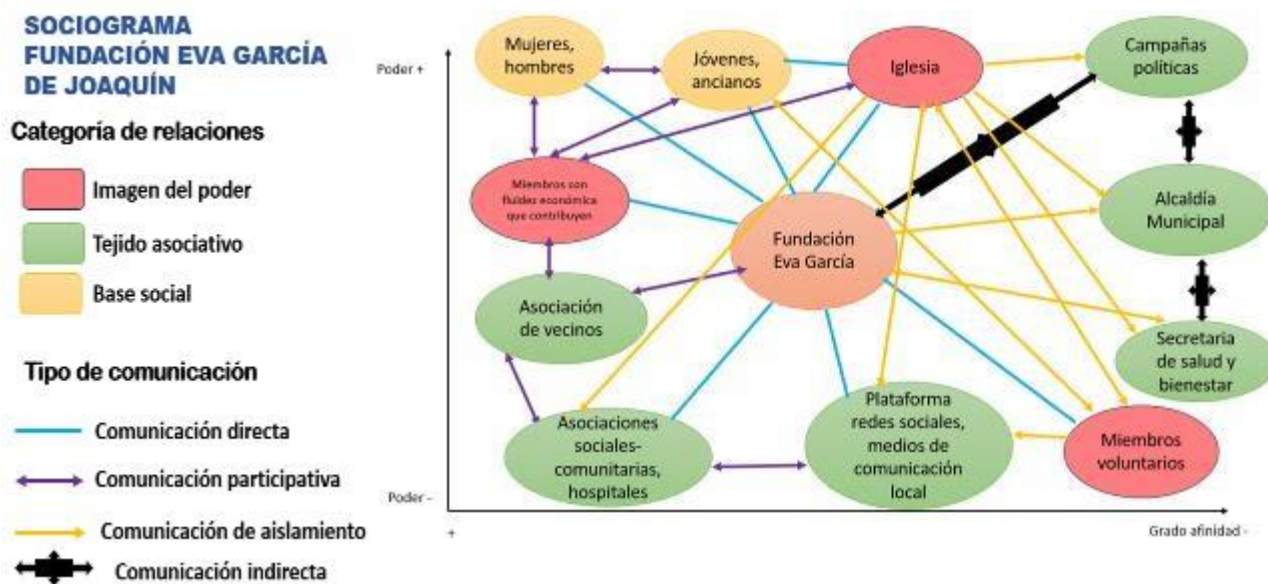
SOCIOGRAMA FUNDACIÓN EVA GARCÍA DE JOAQUÍN

Categoría de relaciones

Imagen del poder

Tejido asociativo

Base social

Tipo de comunicación

Comunicación directa

Comunicación participativa

Comunicación de aislamiento

Comunicación indirecta

Poder +

Poder -

+

Grado afinidad -

Mujeres, hombres

Jóvenes, ancianos

Iglesia

Campañas políticas

Miembros con fluidez económica que contribuyen

Fundación Eva García

Alcaldía Municipal

Asociación de vecinos

Secretaria de salud y bienestar

Asociaciones sociales-comunitarias, hospitales

Plataforma redes sociales, medios de comunicación local

Miembros voluntarios